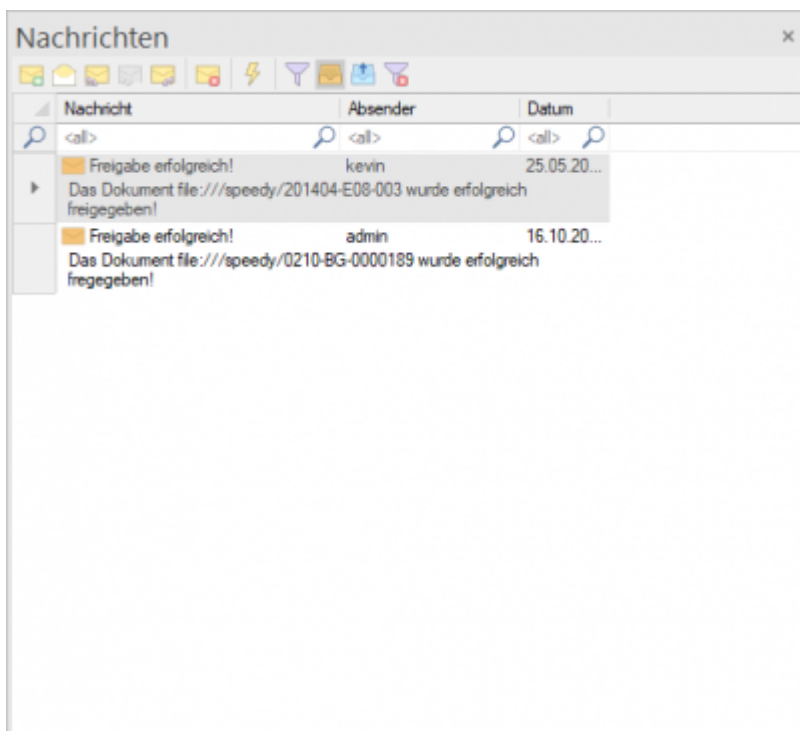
Nachrichten ×

| Nachricht | Absender | Datum |
|---|---|---|
| <all> | <all> | <all> |
| Freigabe erfolgreich! | kevin | 25.05.20... |
| Das Dokument file:///speedy/201404-E08-003 wurde erfolgreich freigegeben! | | |
| Freigabe erfolgreich! | admin | 16.10.20... |
| Das Dokument file:///speedy/0210-BG-0000189 wurde erfolgreich fregegeben! | | |